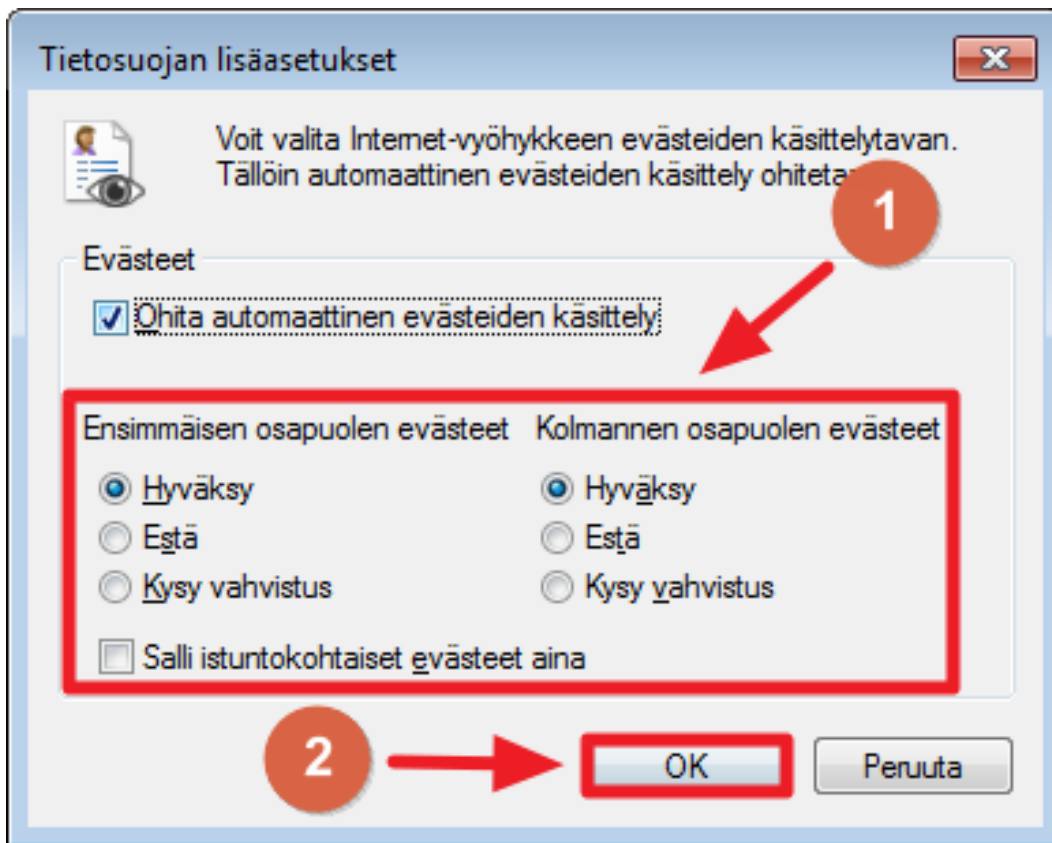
Tietosuojan lisäasetukset

Voit valita Internet-vyöhykkeen evästeiden käsittelytavan. Tällöin automaattinen evästeiden käsittely ohiteta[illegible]

1

Evästeet

Ohita automaattinen evästeiden käsittely

Ensimmäisen osapuolen evästeet

Hyväksy

Estä

Kysy vahvistus

Kolmannen osapuolen evästeet

Hyväksy

Estä

Kysy vahvistus

Salli istuntokohtaiset evästeet aina

2

OK

Peruuta